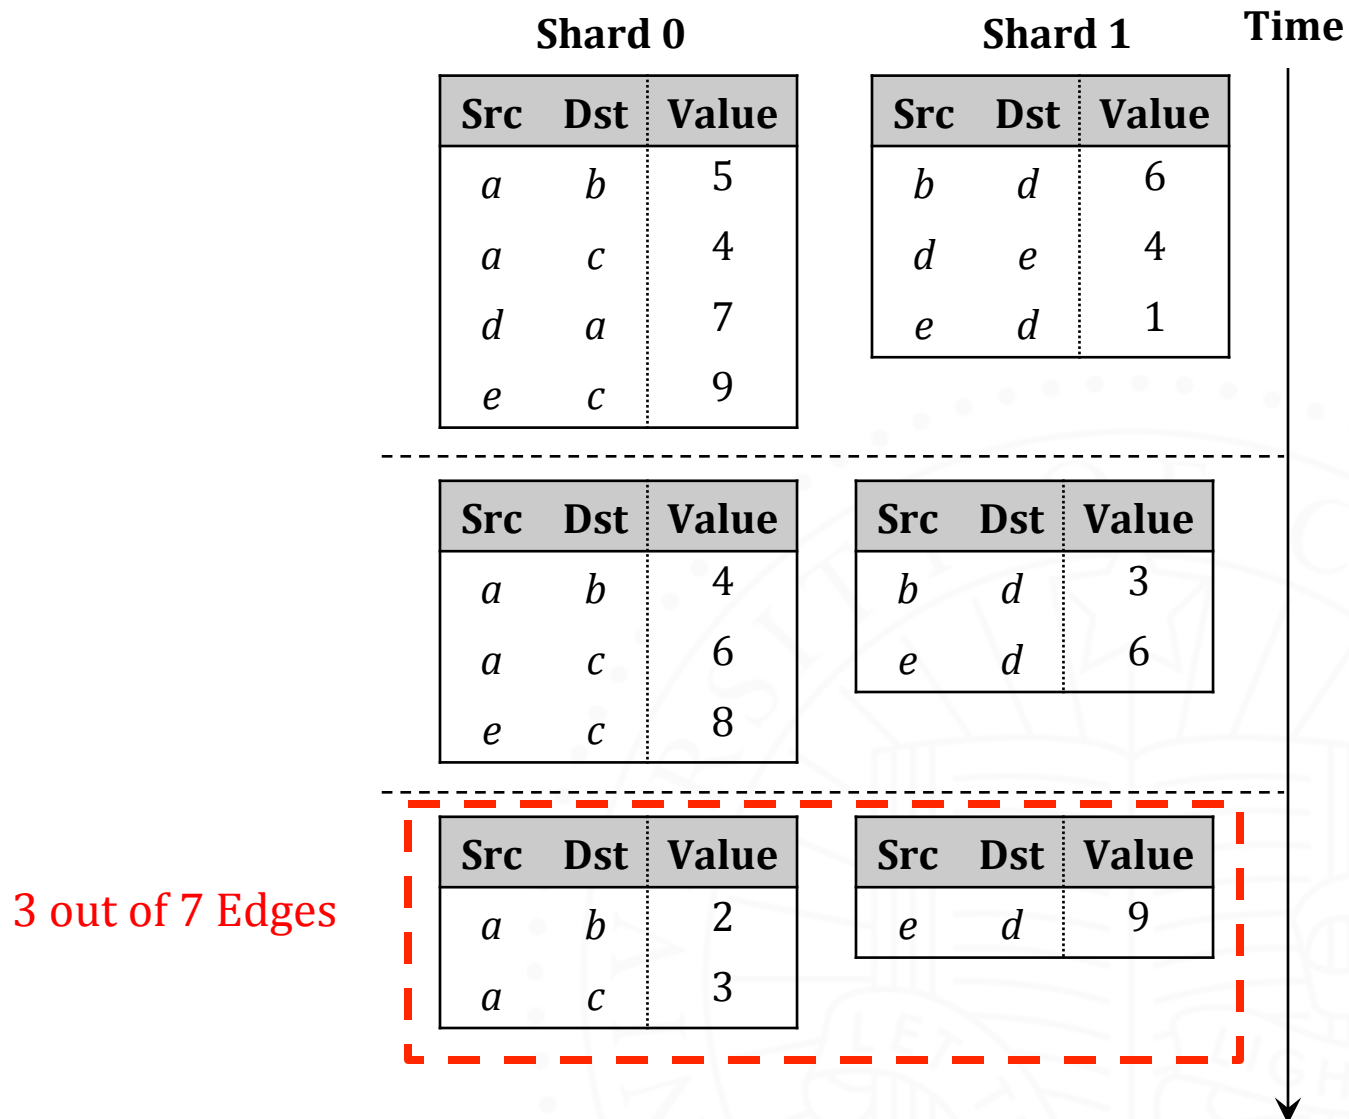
Shard 0

Shard 1

Time

| Src | Dst | Value |
|---|---|---|
| $a$ | $b$ | 5 |
| $a$ | $c$ | 4 |
| $d$ | $a$ | 7 |
| $e$ | $c$ | 9 |

| Src | Dst | Value |
|---|---|---|
| $b$ | $d$ | 6 |
| $d$ | $e$ | 4 |
| $e$ | $d$ | 1 |

| Src | Dst | Value |
|---|---|---|
| $a$ | $b$ | 4 |
| $a$ | $c$ | 6 |
| $e$ | $c$ | 8 |

| Src | Dst | Value |
|---|---|---|
| $b$ | $d$ | 3 |
| $e$ | $d$ | 6 |

3 out of 7 Edges

| Src | Dst | Value |
|---|---|---|
| $a$ | $b$ | 2 |
| $a$ | $c$ | 3 |

| Src | Dst | Value |
|---|---|---|
| $e$ | $d$ | 9 |